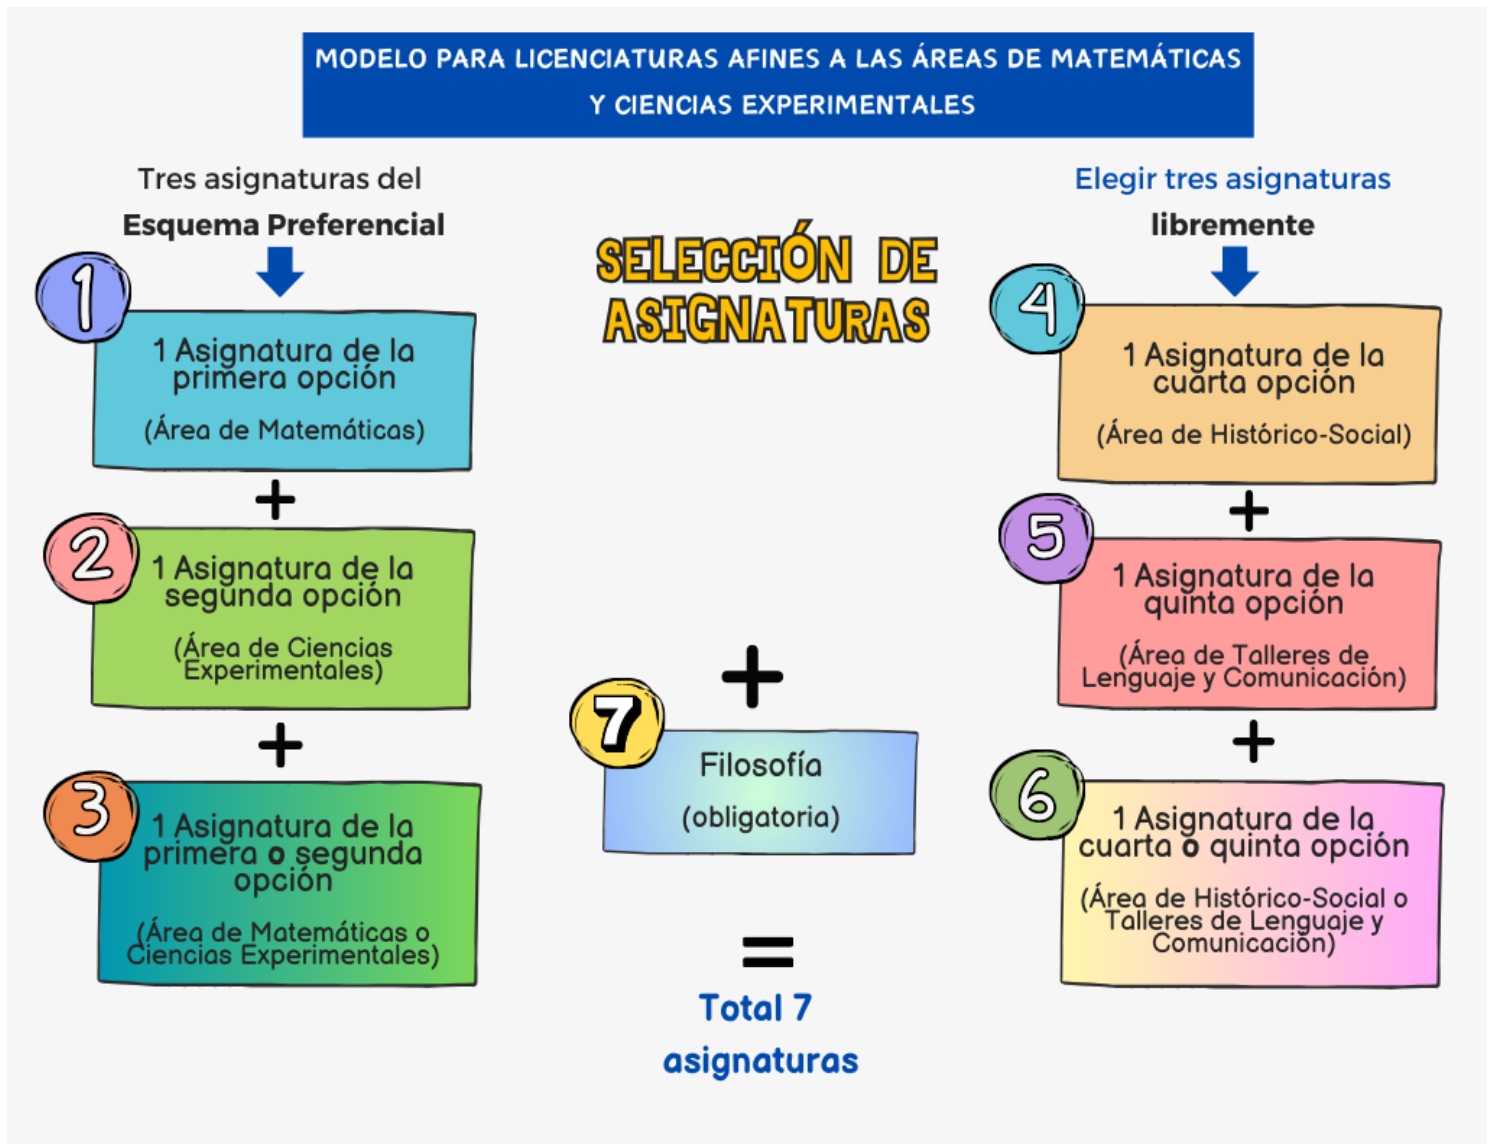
MODELO PARA LICENCIATURAS AFINES A LAS ÁREAS DE MATEMÁTICAS Y CIENCIAS EXPERIMENTALES

Tres asignaturas del **Esquema Preferencial**

SELECCIÓN DE ASIGNATURAS

Elegir tres asignaturas **libremente**

1

1 Asignatura de la primera opción

(Área de Matemáticas)

+

2

1 Asignatura de la segunda opción

(Área de Ciencias Experimentales)

+

3

1 Asignatura de la primera o segunda opción

(Área de Matemáticas o Ciencias Experimentales)

+

7

Filosofía

(obligatoria)

=

Total 7 asignaturas

4

1 Asignatura de la cuarta opción

(Área de Histórico-Social)

+

5

1 Asignatura de la quinta opción

(Área de Talleres de Lenguaje y Comunicación)

+

6

1 Asignatura de la cuarta o quinta opción

(Área de Histórico-Social o Talleres de Lenguaje y Comunicación)